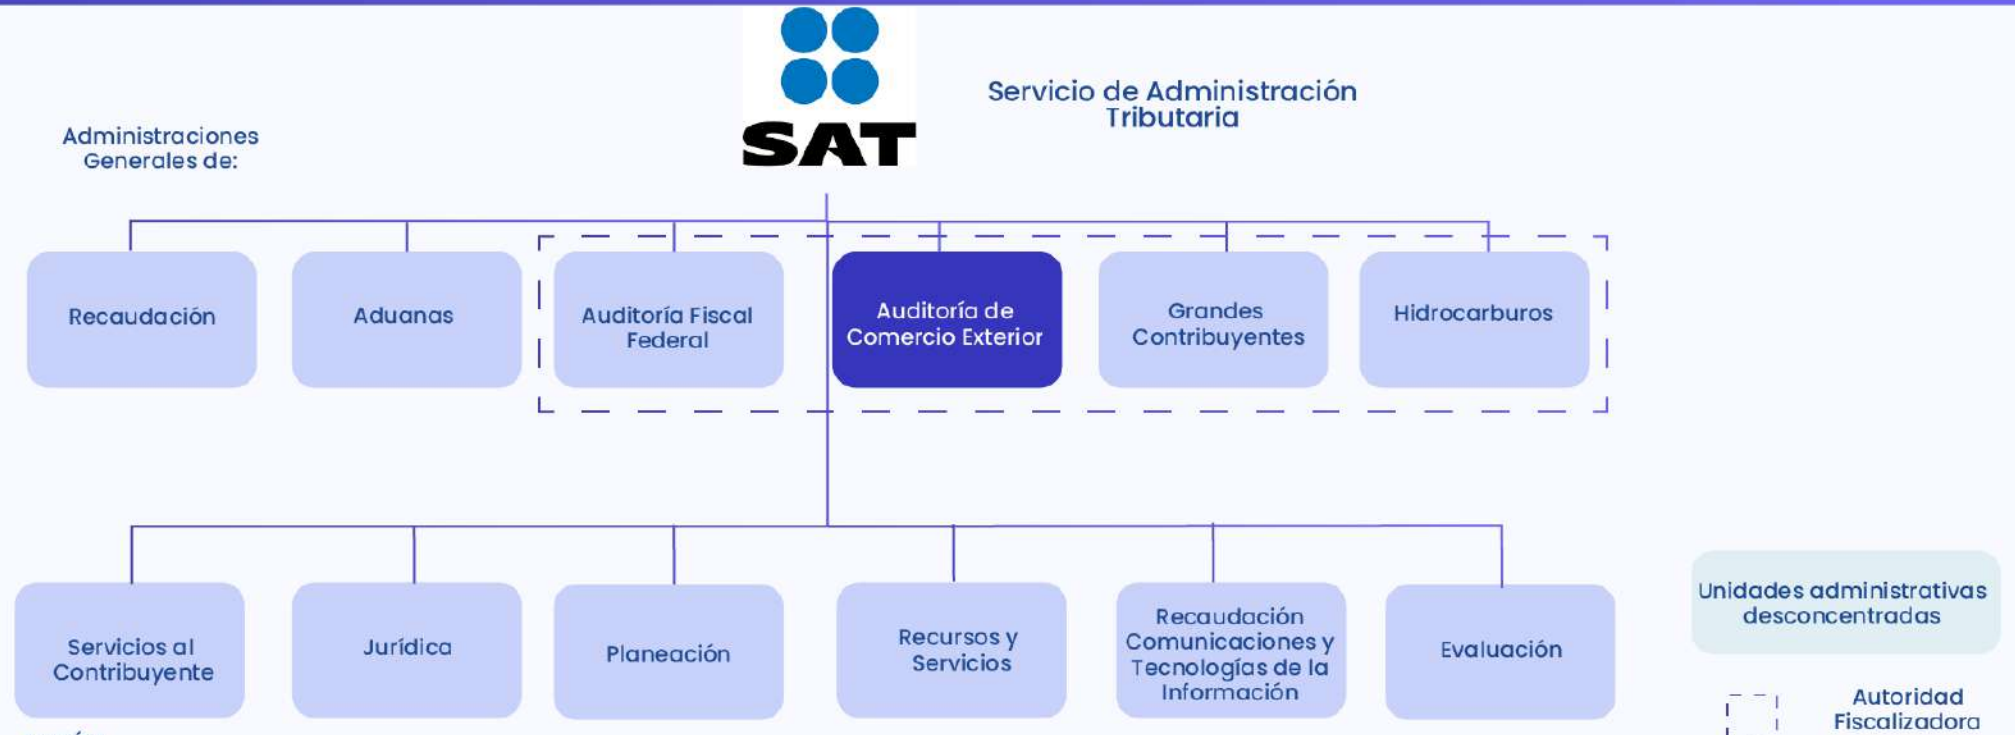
SAT

Servicio de Administración Tributaria

Administraciones Generales de:

Recaudación

Aduanas

Auditoría Fiscal Federal

Auditoría de Comercio Exterior

Grandes Contribuyentes

Hidrocarburos

Servicios al Contribuyente

Jurídica

Planeación

Recursos y Servicios

Recaudación Comunicaciones y Tecnologías de la Información

Evaluación

Unidades administrativas desconcentradas

Autoridad Fiscalizadora